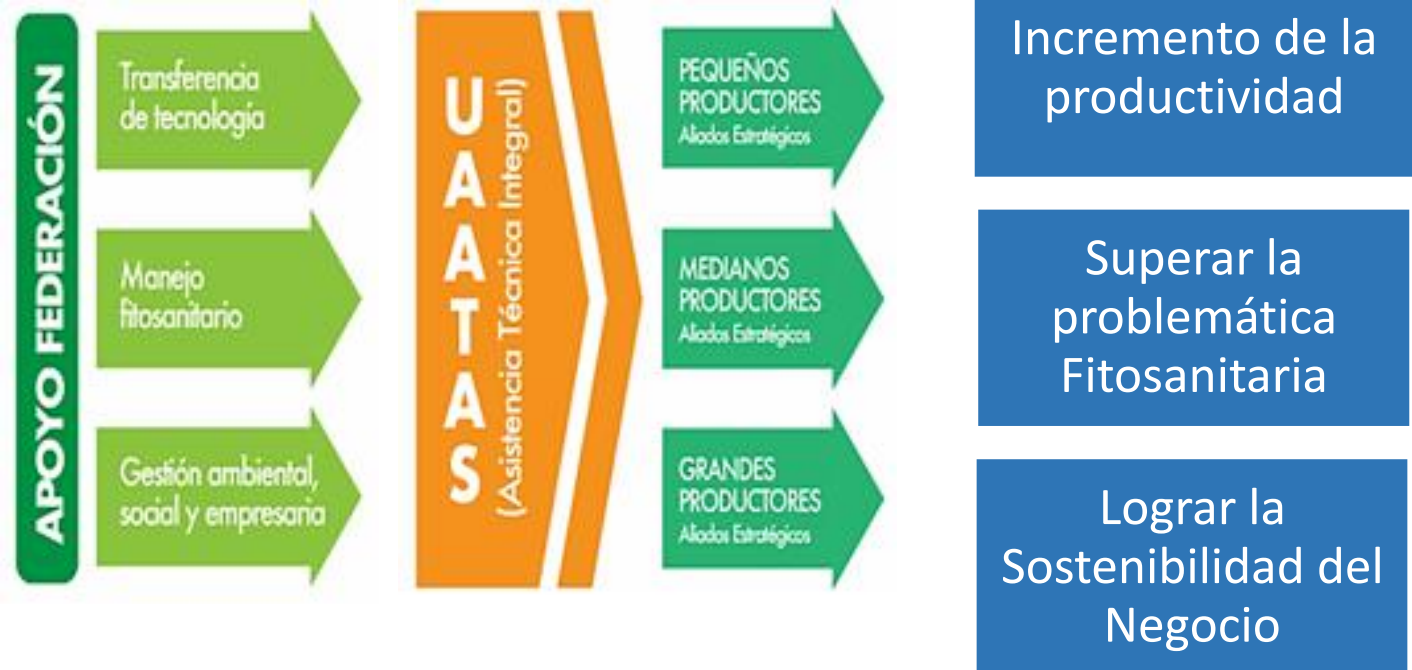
APOYO FEDERACIÓN

Transferencia de tecnología

Manejo fitosanitario

Gestión ambiental, social y empresaria

UAATAS
(Asistencia Técnica Integral)

PEQUEÑOS PRODUCTORES
Aliados Estratégicos

MEDIANOS PRODUCTORES
Aliados Estratégicos

GRANDES PRODUCTORES
Aliados Estratégicos

Incremento de la productividad

Superar la problemática Fitosanitaria

Lograr la Sostenibilidad del Negocio